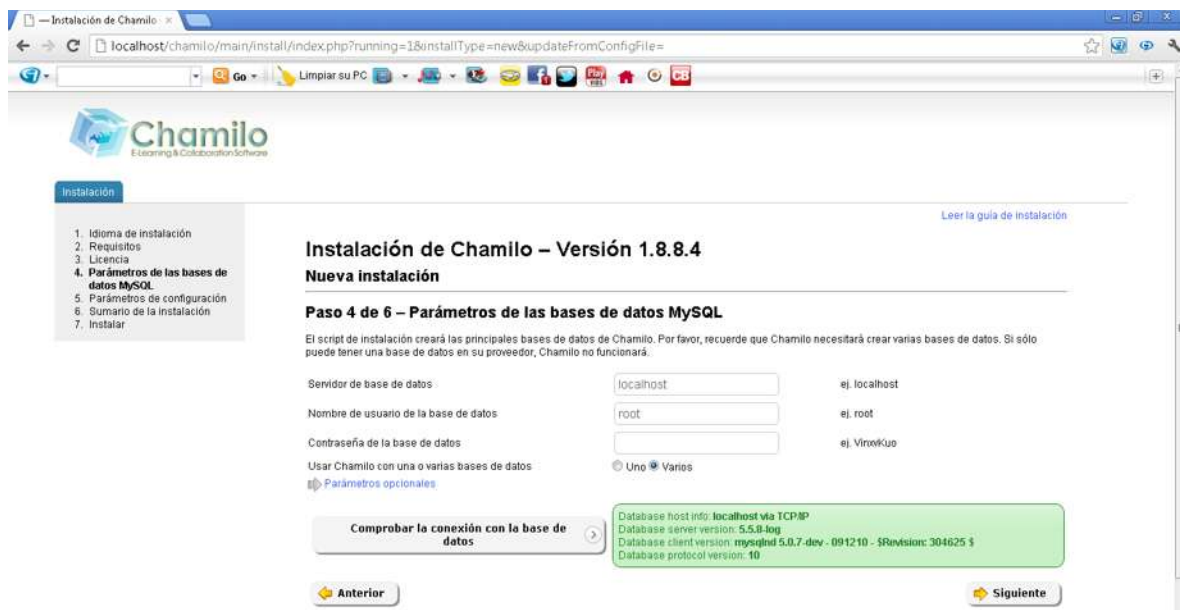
— Instalación de Chamilo ×

localhost/chamilo/main/install/index.php?running=1&installType=new&updateFromConfigFile=

Go · Limpiar su PC

Chamilo
E-Learning & Collaboration Software

Instalación

1. Idioma de instalación
2. Requisitos
3. Licencia
4. Parámetros de las bases de datos MySQL
5. Parámetros de configuración
6. Sumario de la instalación
7. Instalar

Leer la guía de instalación

Instalación de Chamilo – Versión 1.8.8.4

Nueva instalación

Paso 4 de 6 – Parámetros de las bases de datos MySQL

El script de instalación creará las principales bases de datos de Chamilo. Por favor, recuerde que Chamilo necesitará crear varias bases de datos. Si sólo puede tener una base de datos en su proveedor, Chamilo no funcionará.

| | | |
|---|---|---|
| Servidor de base de datos | localhost | ej. localhost |
| Nombre de usuario de la base de datos | root | ej. root |
| Contraseña de la base de datos | | ej. VrxwKuo |
| Usar Chamilo con una o varias bases de datos | Uno Varios | |

Parámetros opcionales

Comprobar la conexión con la base de datos

Database host info: localhost via TCP/IP
Database server version: 5.5.8-log
Database client version: mysqlnd 5.0.7-dev - 091210 - $Revision: 304625 $
Database protocol version: 10

Anterior

Siguiente